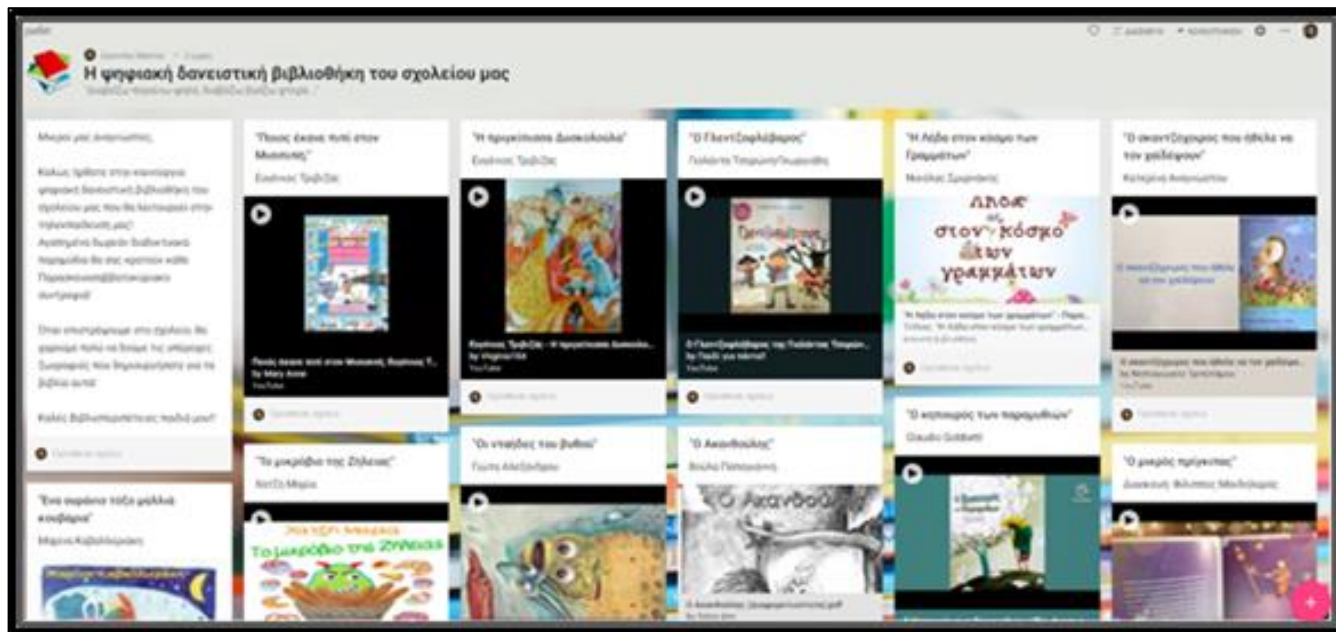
Η ψηφιακή δανειστική βιβλιοθήκη του σχολείου μας

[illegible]

Μικροί μας αναγνώστες,

Καλώς ήρθατε στην καινούργια ψηφιακή δανειστική βιβλιοθήκη του σχολείου μας που θα λειτουργεί στην τηλεκπαίδευση μας!

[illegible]

Όταν επιστρέψουμε στο σχολείο, θα φτιάξουμε πολλά να δούμε τις απόψεις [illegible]

Καλές βιβλιοπεριπέτειες παιδιά μου!!

"Ποιος έκανε πιπί στον Μυστήρη;"
Ευγένιος Τριβιζάς

"Η πριγκίπισσα Δυσκολούλα"
Ευγένιος Τριβιζάς

"Ο Γλεντζοφάβαρος"
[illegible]

"Η Λέβα στον κόσμο των Γραμμάτων"
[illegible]

Λιοά στον κόσμο των γραμμάτων

"Ο σκαντζόχοιρος που ήθελε να τον χαϊδέψουν"
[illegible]

"Ο καπνουργός των παραμυθιών"
Claudio Gobbetti

"Το μικρόβιο της Ζήλειας"
Κατζή Μαρία

Το μικρόβιο της Ζήλειας

"Οι ντάιβερς του βυθού"
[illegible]

"Ο Ακανθούλης"
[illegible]

Ο Ακανθού

"Ο μικρός πρίγκιπας"
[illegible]

"Ένα ουράνιο τόξο μαλλιά κουβάρια"
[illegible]

YouTube